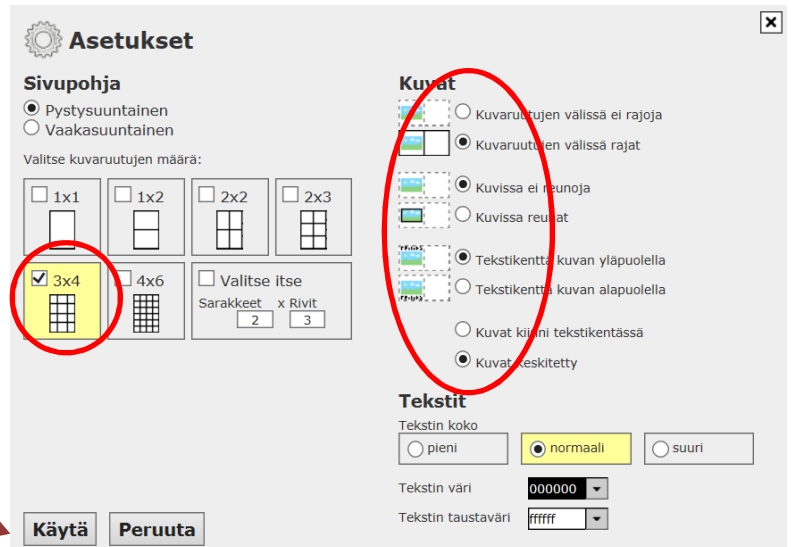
Asetukset

Sivupohja
Pystysuuntainen
Vaakasuuntainen

Valitse kuvaruutujen määrä:

1x1
1x2
2x2
2x3
3x4
4x6
Valitse itse
Sarakkeet x Rivit
2
3

Kuvat
Kuvaruutujen välissä ei rajoja
Kuvaruutujen välissä rajat
Kuvissa ei reunoja
Kuvissa reunat
Tekstikenttä kuvan yläpuolella
Tekstikenttä kuvan alapuolella
Kuvat kiinni tekstikentässä
Kuvat keskitetty

Tekstit
Tekstin koko
pieni
normaali
suuri
Tekstin väri 000000
Tekstin taustaväri ffffff

Käytä
Peruuta